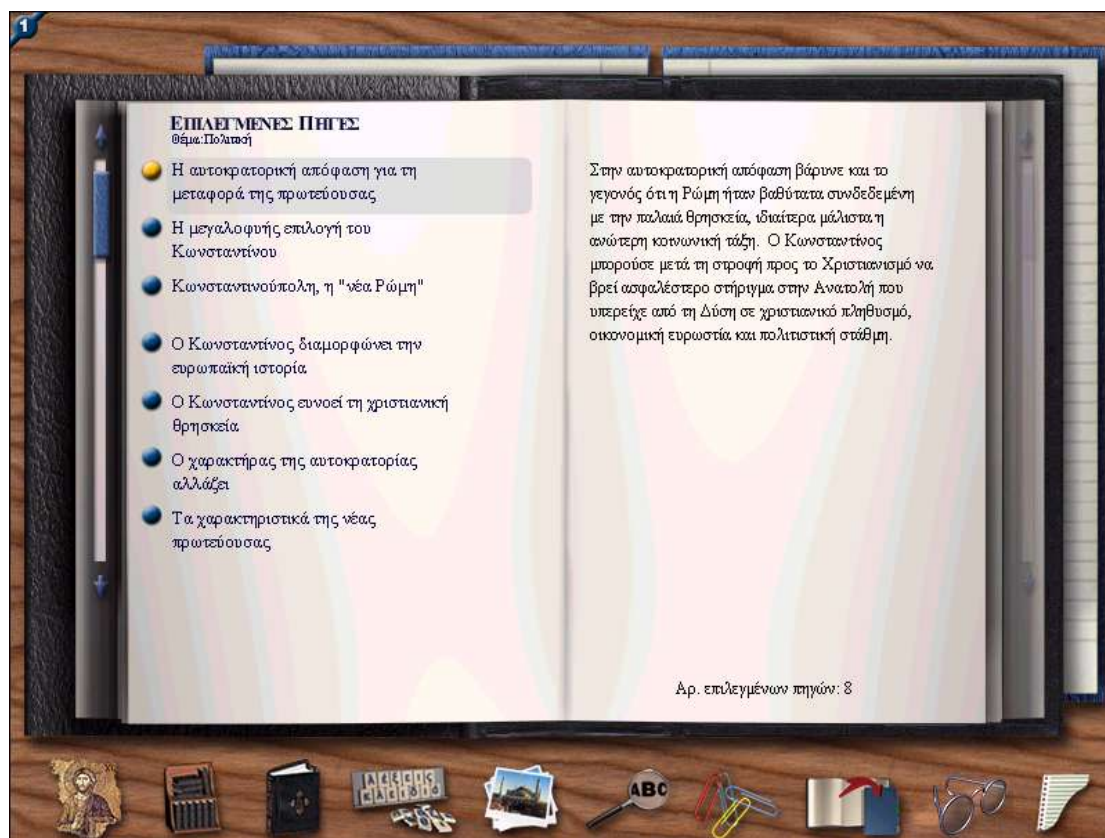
1

ΕΠΙΛΕΓΜΕΝΕΣ ΠΗΓΕΣ
Θέμα: Πολιτική

Η αυτοκρατορική απόφαση για τη μεταφορά της πρωτεύουσας

Η μεγαλοφυής επιλογή του Κωνσταντίνου

Κωνσταντινούπολη, η "νέα Ρώμη"

Ο Κωνσταντίνος διαμορφώνει την ευρωπαϊκή ιστορία

Ο Κωνσταντίνος ευνοεί τη χριστιανική θρησκεία

Ο χαρακτήρας της αυτοκρατορίας αλλάζει

Τα χαρακτηριστικά της νέας πρωτεύουσας

Στην αυτοκρατορική απόφαση βάρυνε και το γεγονός ότι η Ρώμη ήταν βαθύτατα συνδεδεμένη με την παλαιά θρησκεία, ιδιαίτερα μάλιστα η ανώτερη κοινωνική τάξη. Ο Κωνσταντίνος μπορούσε μετά τη στροφή προς το Χριστιανισμό να βρεί ασφαλέστερο στήριγμα στην Ανατολή που υπερείχε από τη Δύση σε χριστιανικό πληθυσμό, οικονομική ευρωστία και πολιτιστική στάθμη.

Αρ. επιλεγμένων πηγών: 8

ABC